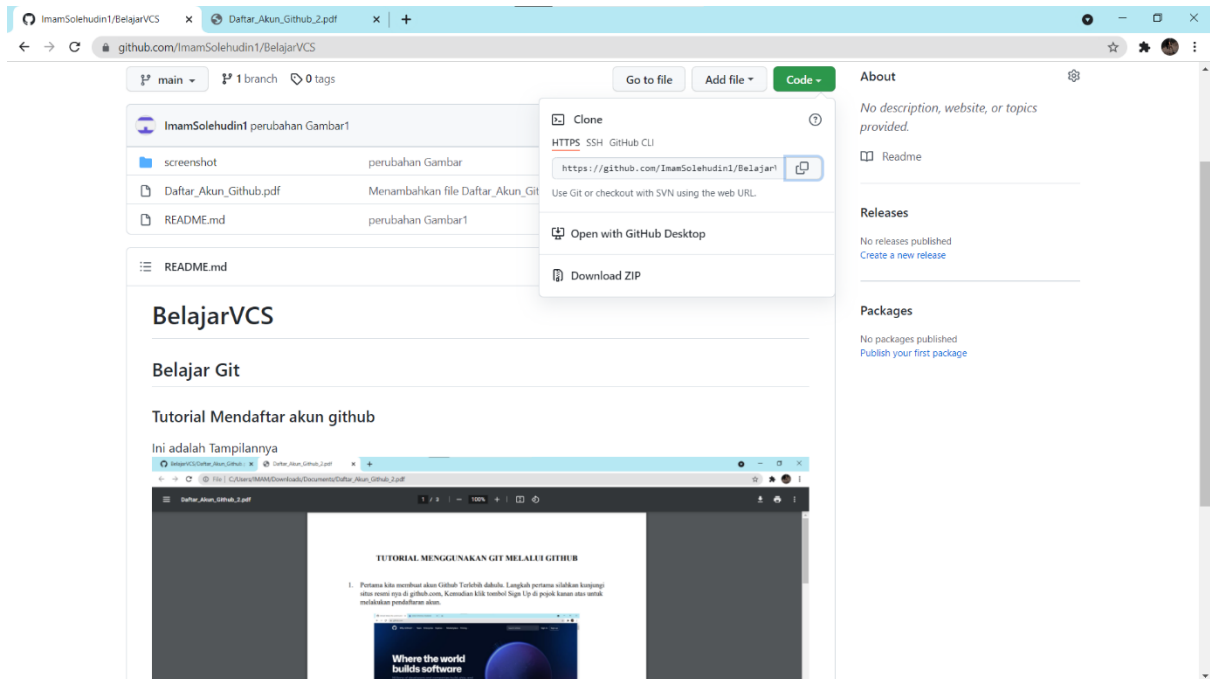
ImamSolehudin1/BelajarVCS × Daftar_Akun_Github_2.pdf × +

github.com/ImamSolehudin1/BelajarVCS

main 1 branch 0 tags

Go to file Add file Code

ImamSolehudin1 perubahan Gambar1

| | |
|---|---|
| screenshot | perubahan Gambar |
| Daftar_Akun_Github.pdf | Menambahkan file Daftar_Akun_Git |
| README.md | perubahan Gambar1 |

Clone

HTTPS SSH GitHub CLI

https://github.com/ImamSolehudin1/Belajar

Use Git or checkout with SVN using the web URL.

Open with GitHub Desktop

Download ZIP

README.md

BelajarVCS

Belajar Git

Tutorial Mendaftar akun github

Ini adalah Tampilannya

BelajarVCS/Daftar_Akun_Github × Daftar_Akun_Github_2.pdf × +

File | C:/Users/IMAM/Downloads/Documents/Daftar_Akun_Github_2.pdf

Daftar_Akun_Github_2.pdf 1 / 3 100%

TUTORIAL MENGGUNAKAN GIT MELALUI GITHUB

1. Pertama kita membuat akun Github Terlebih dahulu. Langkah pertama silahkan kunjungi situs resmi nya di github.com, Kemudian klik tombol Sign Up di pojok kanan atas untuk melakukan pendaftaran akun.

Where the world builds software

About

No description, website, or topics provided.

Readme

Releases

No releases published
Create a new release

Packages

No packages published
Publish your first package